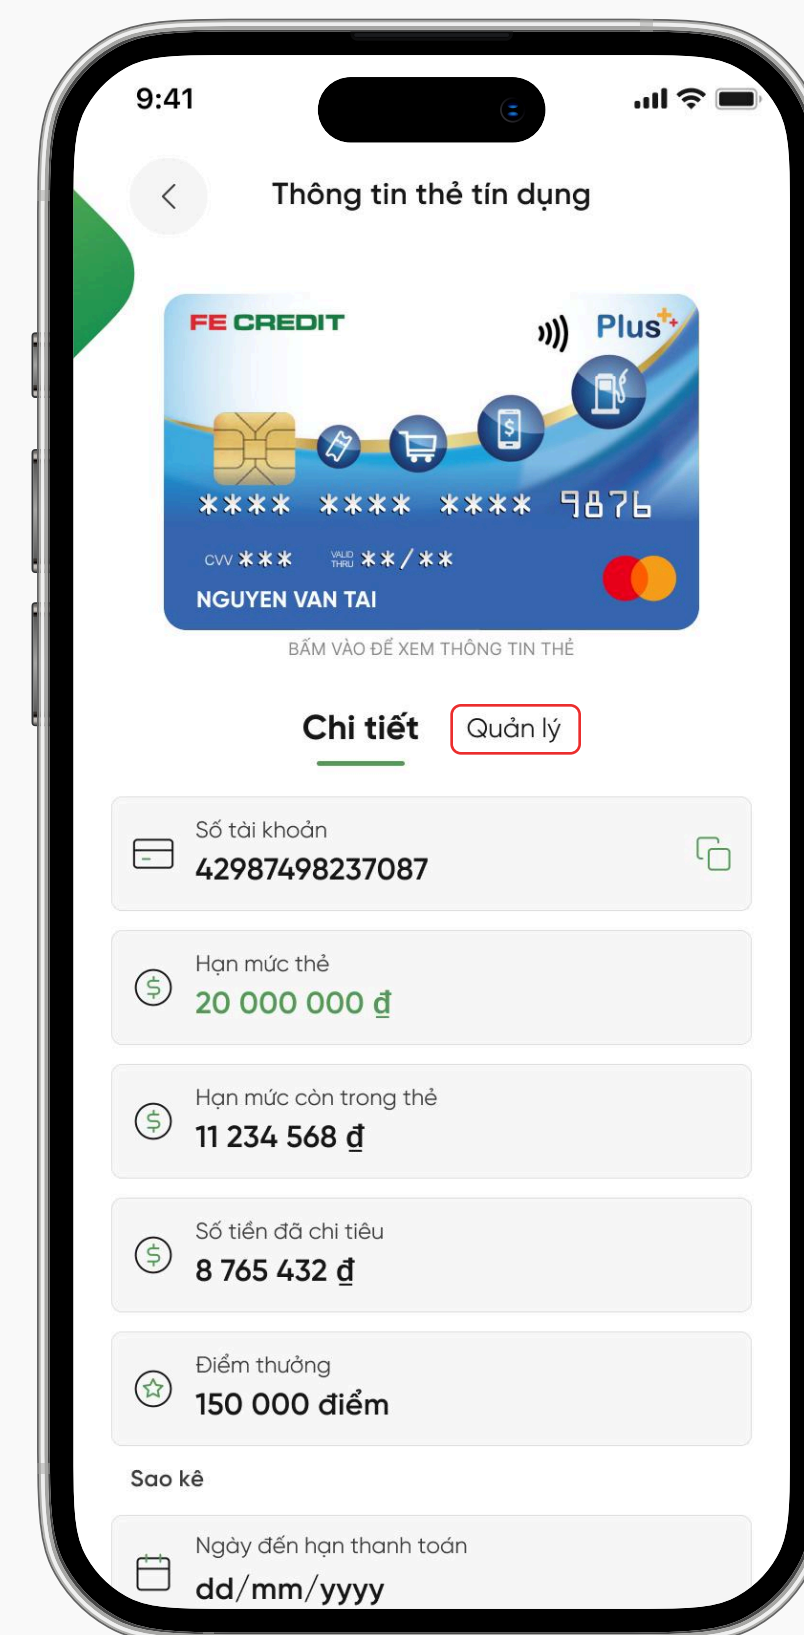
9:41

Thông tin thẻ tín dụng

FE CREDIT

Plus

**** **** **** 9876

CVV *** VALID THRU **/**

NGUYEN VAN TAI

BẤM VÀO ĐỂ XEM THÔNG TIN THẺ

Chi tiết

Quản lý

Số tài khoản
42987498237087

Hạn mức thẻ
20 000 000 đ

Hạn mức còn trong thẻ
11 234 568 đ

Số tiền đã chi tiêu
8 765 432 đ

Điểm thưởng
150 000 điểm

Sao kê

Ngày đến hạn thanh toán
dd/mm/yyyy